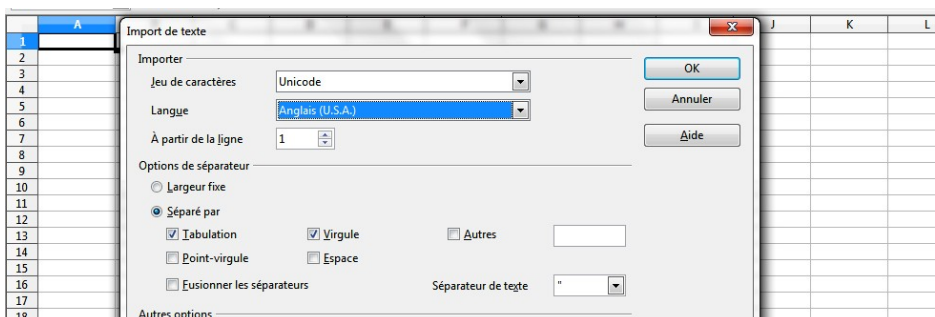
A
J
K
L
1
2
3
4
5
6
7
8
9
10
11
12
13
14
15
16
17
18

Import de texte

Importer

Jeu de caractères
Unicode

Langue
Anglais (U.S.A.)

À partir de la ligne
1

OK
Annuler
Aide

Options de séparateur

Largeur fixe

Séparé par

Tabulation
Virgule
Autres

Point-virgule
Espace

Fusionner les séparateurs
Séparateur de texte
"

Autres options